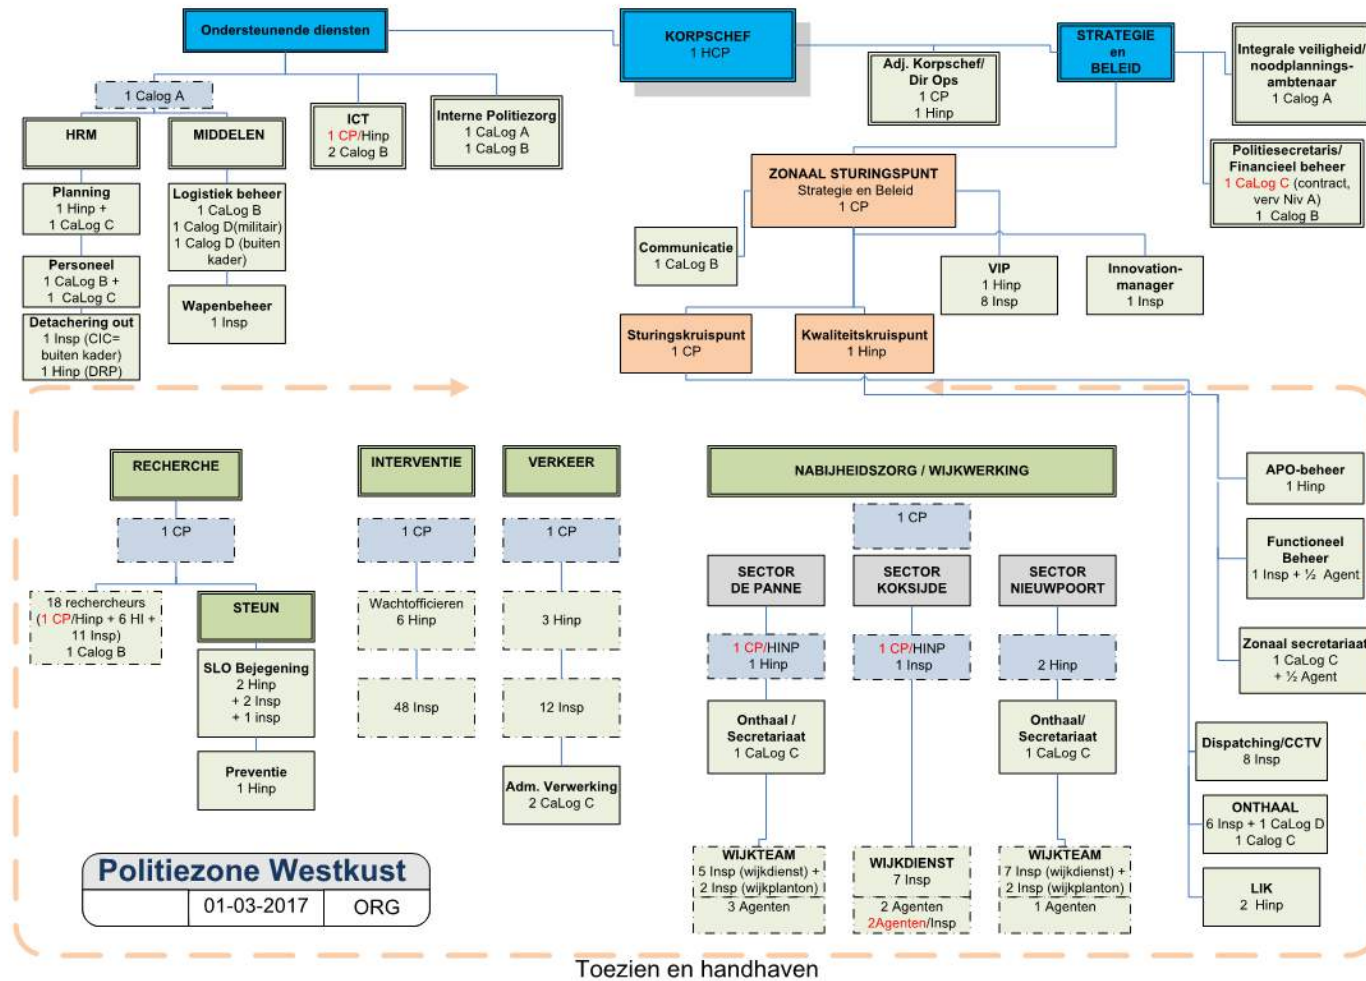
Ondersteunende diensten

KORPSCHEF
1 HCP

STRATEGIE
en
BELEID

Integrale veiligheid/
noodplannings-
ambtenaar
1 Calog A

Adj. Korpschef/
Dir Ops
1 CP
1 Hinp

1 Calog A

HRM

MIDDELEN

ICT
1 CP/Hinp
2 Calog B

Interne Politiezorg
1 CaLog A
1 CaLog B

Politiesecretaris/
Financieel beheer
1 CaLog C (contract,
verv Niv A)
1 Calog B

Planning
1 Hinp +
1 CaLog C

Logistiek beheer
1 CaLog B
1 Calog D(militair)
1 Calog D (buiten
kader)

ZONAAL STURINGSPUNT
Strategie en Beleid
1 CP

Communicatie
1 CaLog B

Personeel
1 CaLog B +
1 CaLog C

Wapenbeheer
1 Insp

VIP
1 Hinp
8 Insp

Innovation-
manager
1 Insp

Detachering out
1 Insp (CIC=
buiten kader)
1 Hinp (DRP)

Sturingskruispunt
1 CP

Kwaliteitskruispunt
1 Hinp

RECHERCHE

INTERVENTIE

VERKEER

NABIJHEIDSZORG / WIJKWERKING

APO-beheer
1 Hinp

1 CP

1 CP

1 CP

1 CP

Functioneel
Beheer
1 Insp + ½ Agent

18 rechercheurs
(1 CP/Hinp + 6 HI +
11 Insp)
1 Calog B

STEUN

Wachtofficieren
6 Hinp

3 Hinp

SECTOR
DE PANNE

SECTOR
KOKSIJDE

SECTOR
NIEUWPOORT

SLO Bejegening
2 Hinp
+ 2 Insp
+ 1 insp

1 CP/HINP
1 Hinp

1 CP/HINP
1 Insp

2 Hinp

Zonaal secretariaat
1 CaLog C
+ ½ Agent

48 Insp

12 Insp

Onthaal /
Secretariaat
1 CaLog C

Onthaal/
Secretariaat
1 CaLog C

Dispatching/CCTV
8 Insp

Preventie
1 Hinp

Adm. Verwerking
2 CaLog C

ONTHAAL
6 Insp + 1 CaLog D
1 Calog C

Politiezone Westkust
01-03-2017
ORG

WIJKTEAM
5 Insp (wijkdienst) +
2 Insp (wijkplanton)
3 Agenten

WIJKDIENST
7 Insp
2 Agenten
2Agenten/Insp

WIJKTEAM
7 Insp (wijkdienst) +
2 Insp (wijkplanton)
1 Agenten

LIK
2 Hinp

Toezien en handhaven